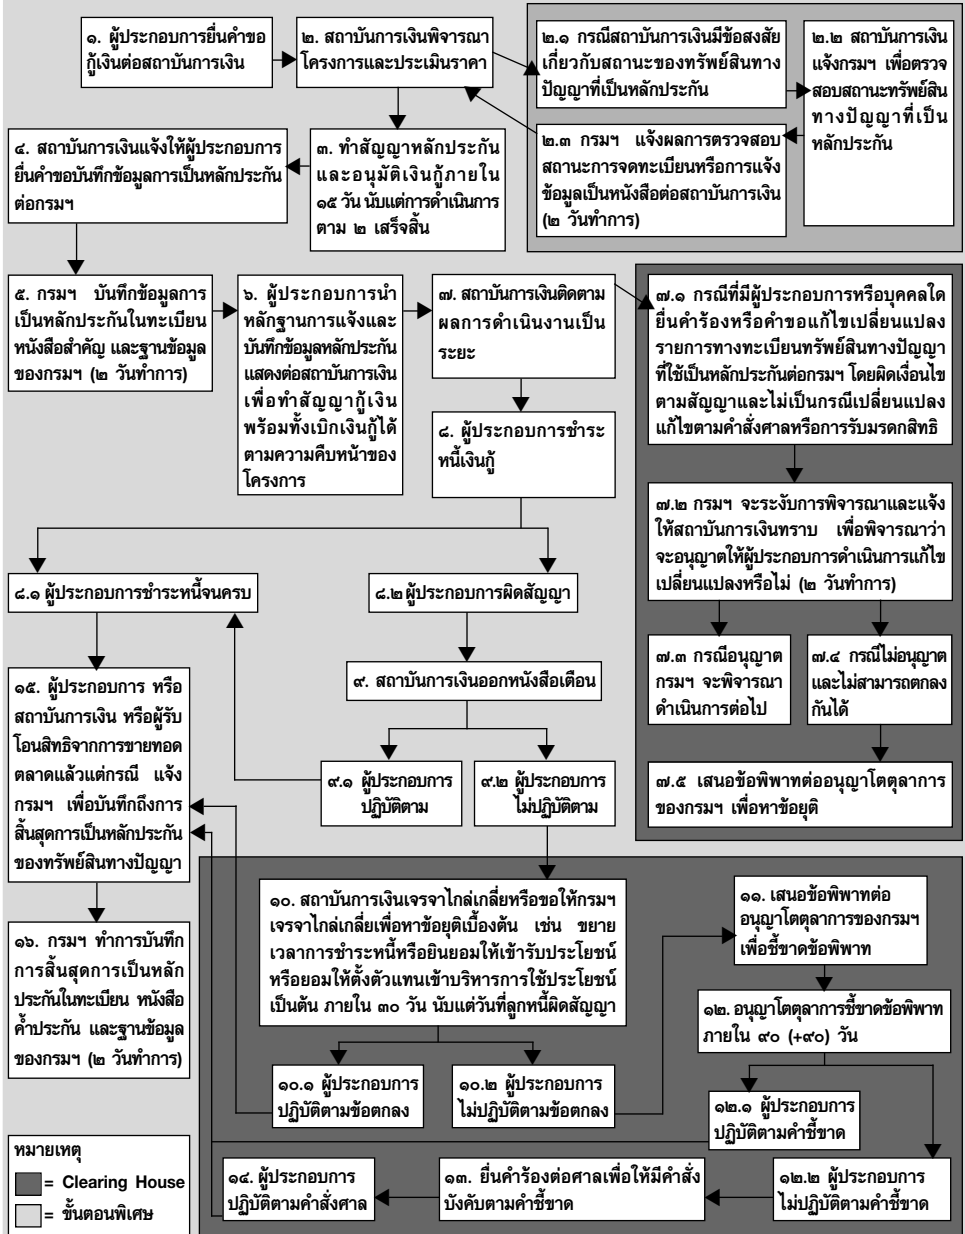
๑. ผู้ประกอบการยื่นคำขอกู้เงินต่อสถาบันการเงิน

๒. สถาบันการเงินพิจารณาโครงการและประเมินราคา

๒.๑ กรณีสถาบันการเงินมีข้อสงสัยเกี่ยวกับสถานะของทรัพย์สินทางปัญญาที่เป็นหลักประกัน

๒.๒ สถาบันการเงินแจ้งกรมฯ เพื่อตรวจสอบสถานะทรัพย์สินทางปัญญาที่เป็นหลักประกัน

๒.๓ กรมฯ แจ้งผลการตรวจสอบสถานะการจดทะเบียนหรือการแจ้งข้อมูลเป็นหนังสือต่อสถาบันการเงิน (๒ วันทำการ)

๓. ทำสัญญาหลักประกันและอนุมัติเงินกู้ภายใน ๑๕ วัน นับแต่การดำเนินการตาม ๒ เสร็จสิ้น

๔. สถาบันการเงินแจ้งให้ผู้ประกอบการยื่นคำขอบันทึกข้อมูลการเป็นหลักประกันต่อกรมฯ

๕. กรมฯ บันทึกข้อมูลการเป็นหลักประกันในทะเบียนหนังสือสำคัญ และฐานข้อมูลของกรมฯ (๒ วันทำการ)

๖. ผู้ประกอบการนำหลักฐานการแจ้งและบันทึกข้อมูลหลักประกันแสดงต่อสถาบันการเงินเพื่อทำสัญญากู้เงินพร้อมทั้งเบิกเงินกู้ได้ตามความคืบหน้าของโครงการ

๗. สถาบันการเงินติดตามผลการดำเนินงานเป็นระยะ

๗.๑ กรณีที่มีผู้ประกอบการหรือบุคคลใดยื่นคำร้องหรือคำขอแก้ไขเปลี่ยนแปลงรายการทางทะเบียนทรัพย์สินทางปัญญาที่ใช้เป็นหลักประกันต่อกรมฯ โดยผิดเงื่อนไขตามสัญญาและไม่เป็นกรณีเปลี่ยนแปลงแก้ไขตามคำสั่งศาลหรือการรับมรดกสิทธิ

๗.๒ กรมฯ จะระงับการพิจารณาและแจ้งให้สถาบันการเงินทราบ เพื่อพิจารณาว่าจะอนุญาตให้ผู้ประกอบการดำเนินการแก้ไขเปลี่ยนแปลงหรือไม่ (๒ วันทำการ)

๗.๓ กรณีอนุญาต กรมฯ จะพิจารณาดำเนินการต่อไป

๗.๔ กรณีไม่อนุญาตและไม่สามารถตกลงกันได้

๗.๕ เสนอข้อพิพาทต่ออนุญาโตตุลาการของกรมฯ เพื่อหาข้อยุติ

๘. ผู้ประกอบการชำระหนี้เงินกู้

๘.๑ ผู้ประกอบการชำระหนี้จนครบ

๘.๒ ผู้ประกอบการผิดสัญญา

๙. สถาบันการเงินออกหนังสือเตือน

๙.๑ ผู้ประกอบการปฏิบัติตาม

๙.๒ ผู้ประกอบการไม่ปฏิบัติตาม

๑๕. ผู้ประกอบการ หรือสถาบันการเงิน หรือผู้รับโอนสิทธิจากการขายทอดตลาดแล้วแต่กรณี แจ้งกรมฯ เพื่อบันทึกถึงการสิ้นสุดการเป็นหลักประกันของทรัพย์สินทางปัญญา

๑๖. กรมฯ ทำการบันทึกการสิ้นสุดการเป็นหลักประกันในทะเบียน หนังสือค้ำประกัน และฐานข้อมูลของกรมฯ (๒ วันทำการ)

๑๐. สถาบันการเงินเจรจาไกล่เกลี่ยหรือขอให้กรมฯ เจรจาไกล่เกลี่ยเพื่อหาข้อยุติเบื้องต้น เช่น ขยายเวลาการชำระหนี้หรือยินยอมให้เข้ารับประโยชน์หรือยอมให้ตั้งตัวแทนเข้าบริหารการใช้ประโยชน์เป็นต้น ภายใน ๓๐ วัน นับแต่วันที่ลูกหนี้ผิดสัญญา

๑๐.๑ ผู้ประกอบการปฏิบัติตามข้อตกลง

๑๐.๒ ผู้ประกอบการไม่ปฏิบัติตามข้อตกลง

๑๑. เสนอข้อพิพาทต่ออนุญาโตตุลาการของกรมฯ เพื่อชี้ขาดข้อพิพาท

๑๒. อนุญาโตตุลาการชี้ขาดข้อพิพาทภายใน ๙๐ (+๙๐) วัน

๑๒.๑ ผู้ประกอบการปฏิบัติตามคำชี้ขาด

๑๒.๒ ผู้ประกอบการไม่ปฏิบัติตามคำชี้ขาด

๑๓. ยื่นคำร้องต่อศาลเพื่อให้มีคำสั่งบังคับตามคำชี้ขาด

๑๔. ผู้ประกอบการปฏิบัติตามคำสั่งศาล

หมายเหตุ
= Clearing House
= ขั้นตอนพิเศษ